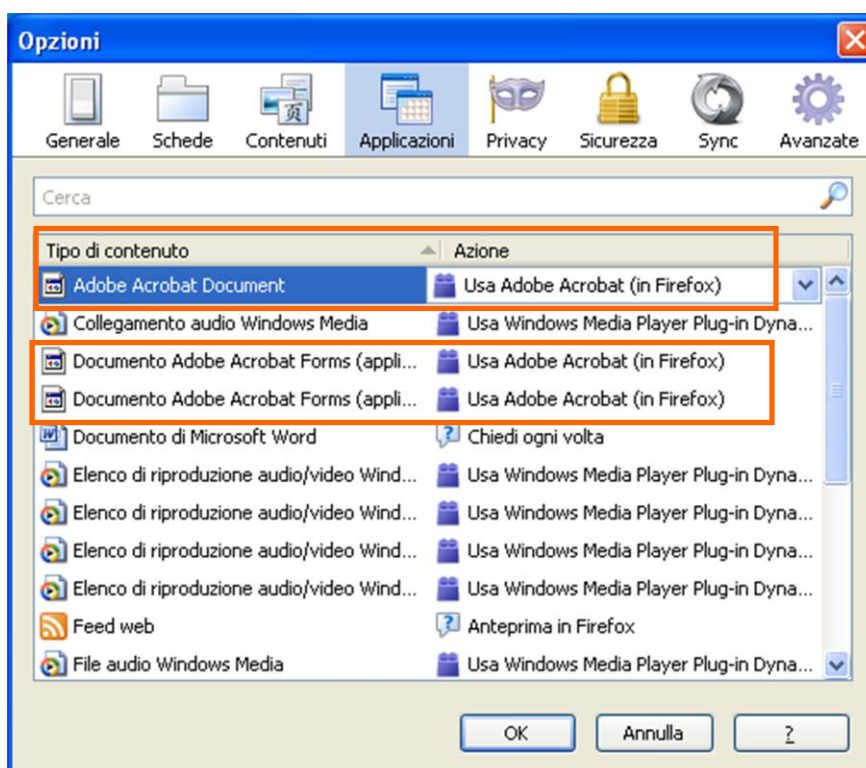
Opzioni

Generale Schede Contenuti Applicazioni Privacy Sicurezza Sync Avanzate

Cerca

| Tipo di contenuto | Azione |
|---|---|
| Adobe Acrobat Document | Usa Adobe Acrobat (in Firefox) |
| Collegamento audio Windows Media | Usa Windows Media Player Plug-in Dyna... |
| Documento Adobe Acrobat Forms (appli... | Usa Adobe Acrobat (in Firefox) |
| Documento Adobe Acrobat Forms (appli... | Usa Adobe Acrobat (in Firefox) |
| Documento di Microsoft Word | Chiedi ogni volta |
| Elenco di riproduzione audio/video Wind... | Usa Windows Media Player Plug-in Dyna... |
| Elenco di riproduzione audio/video Wind... | Usa Windows Media Player Plug-in Dyna... |
| Elenco di riproduzione audio/video Wind... | Usa Windows Media Player Plug-in Dyna... |
| Elenco di riproduzione audio/video Wind... | Usa Windows Media Player Plug-in Dyna... |
| Feed web | Anteprima in Firefox |
| File audio Windows Media | Usa Windows Media Player Plug-in Dyna... |

OK Annulla ?